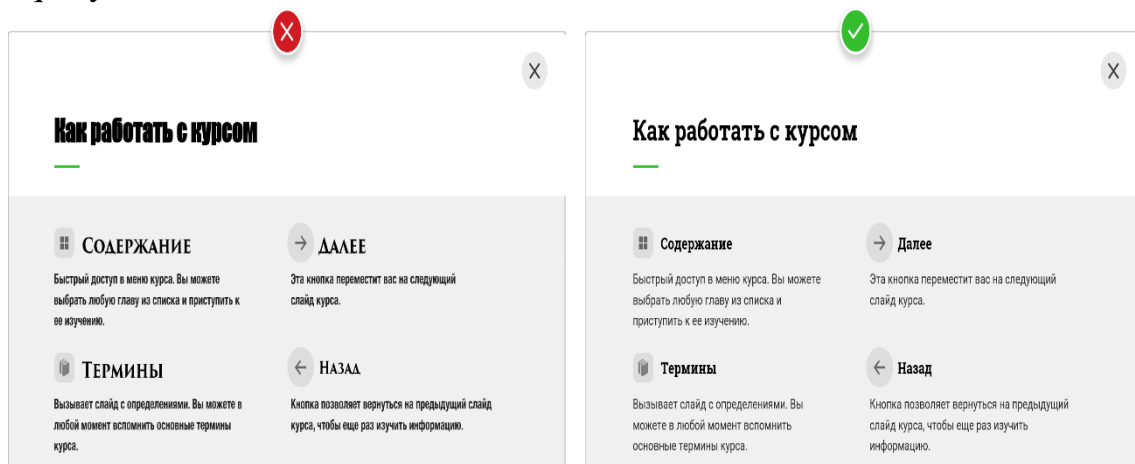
X

X

Как работать с курсом

Содержание

Быстрый доступ в меню курса. Вы можете выбрать любую главу из списка и приступить к ее изучению.

Далее

Эта кнопка переместит вас на следующий слайд курса.

Термины

Вызывает слайд с определениями. Вы можете в любой момент вспомнить основные термины курса.

Назад

Кнопка позволяет вернуться на предыдущий слайд курса, чтобы еще раз изучить информацию.

X

Как работать с курсом

Содержание

Быстрый доступ в меню курса. Вы можете выбрать любую главу из списка и приступить к ее изучению.

Далее

Эта кнопка переместит вас на следующий слайд курса.

Термины

Вызывает слайд с определениями. Вы можете в любой момент вспомнить основные термины курса.

Назад

Кнопка позволяет вернуться на предыдущий слайд курса, чтобы еще раз изучить информацию.